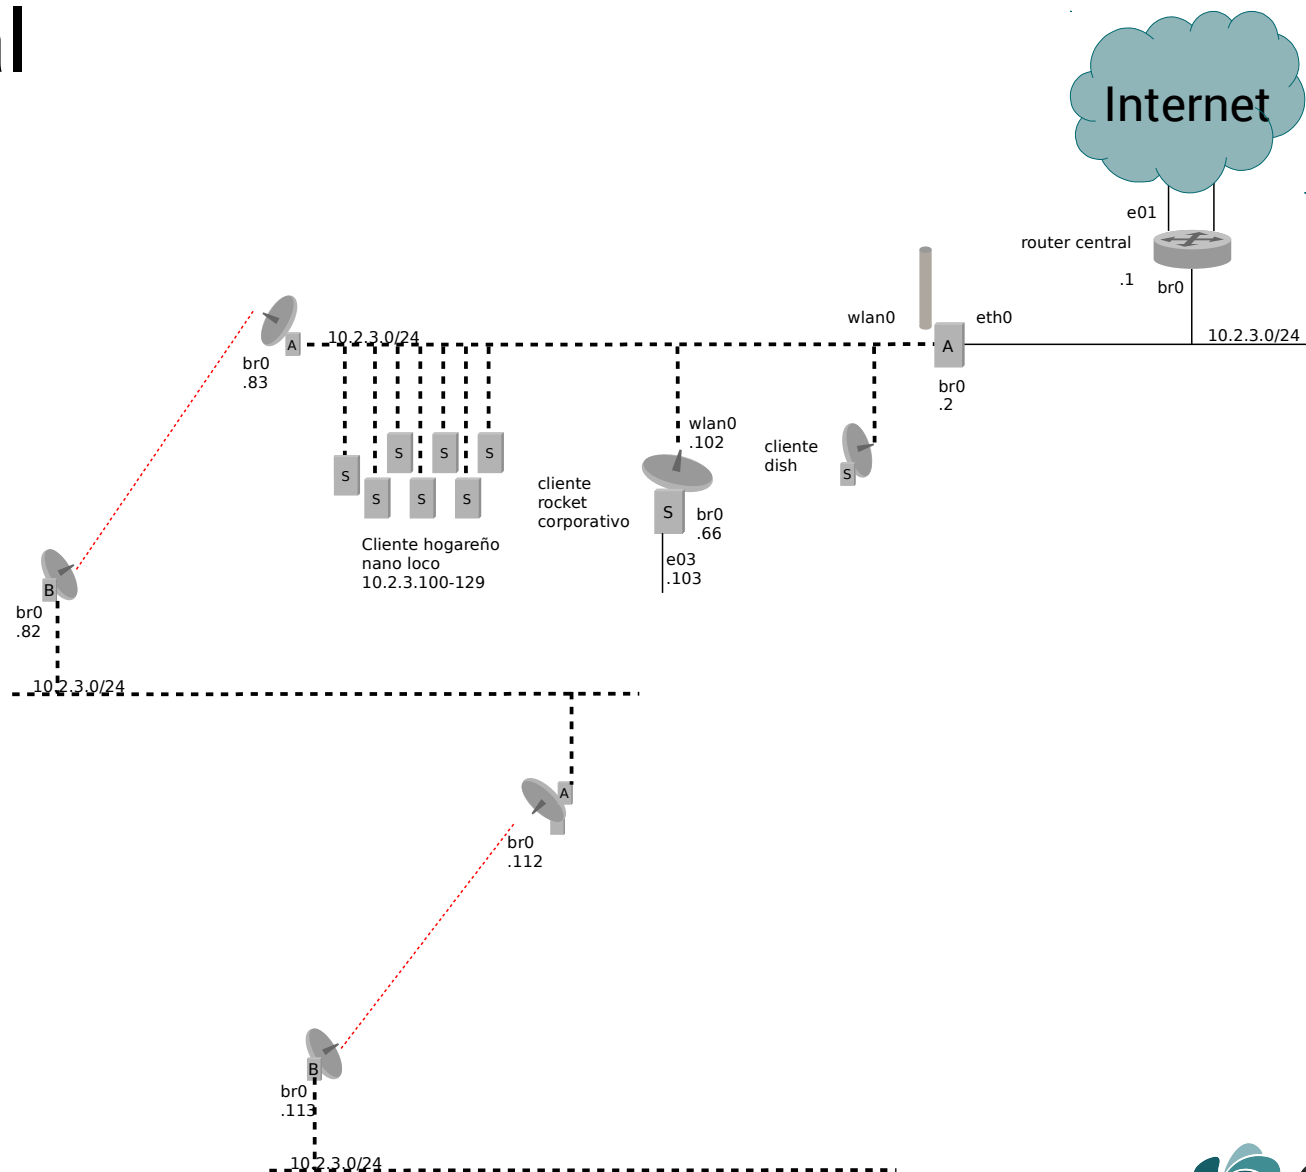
Internet

e01

router central

.1

br0

wlan0

eth0

10.2.3.0/24

A

br0
.2

A

10.2.3.0/24

br0
.83

S S S S S S S

Cliente hogareño
nano loco
10.2.3.100-129

wlan0
.102

cliente
rocket
corporativo

S

br0
.66

e03
.103

cliente
dish

S

B

br0
.82

10.2.3.0/24

A

br0
.112

B

br0
.113

10.2.3.0/24